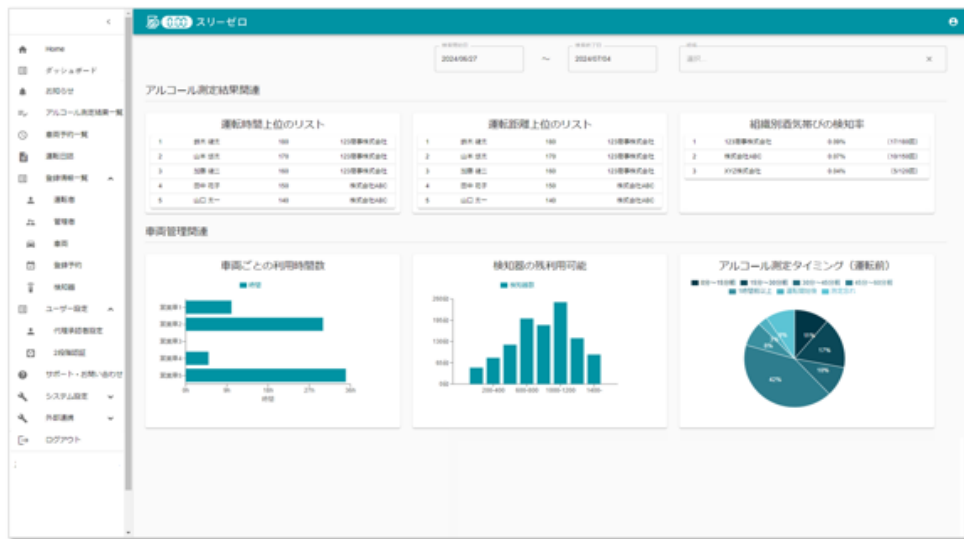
スリーゼロ

Home
ダッシュボード
お知らせ
アルコール測定結果一覧
車両予約一覧
運転日誌
登録情報一覧
運転者
管理者
車両
登録予約
検知器
ユーザー設定
代理承認者設定
2段階認証
サポート・お問い合わせ
システム設定
外部連携
ログアウト

2024/06/27 ~ 2024/07/04
選択...

アルコール測定結果関連

運転時間上位のリスト

| 1 | 鈴木 健太 | 180 | 123商事株式会社 |
|---|---|---|---|
| 2 | 山本 達也 | 170 | 123商事株式会社 |
| 3 | 加藤 健二 | 160 | 123商事株式会社 |
| 4 | 田中 花子 | 150 | 株式会社ABC |
| 5 | 山口 太一 | 140 | 株式会社ABC |

運転距離上位のリスト

| 1 | 鈴木 健太 | 180 | 123商事株式会社 |
|---|---|---|---|
| 2 | 山本 達也 | 170 | 123商事株式会社 |
| 3 | 加藤 健二 | 160 | 123商事株式会社 |
| 4 | 田中 花子 | 150 | 株式会社ABC |
| 5 | 山口 太一 | 140 | 株式会社ABC |

組織別酒気帯びの検知率

| 1 | 123商事株式会社 | 0.09% | (17/168回) |
|---|---|---|---|
| 2 | 株式会社ABC | 0.07% | (10/150回) |
| 3 | XYZ株式会社 | 0.04% | (5/120回) |

車両管理関連

車両ごとの利用時間数
時間
営業車1
営業車2
営業車3
営業車4
営業車5
0h 9h 18h 27h 36h
時間

検知器の残利用可能
利用回数
2000
1500
1000
500
0
200-400 600-800 1000-1200 1400-

アルコール測定タイミング（運転前）
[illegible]
15% 17% 10% 42% 8% 8%